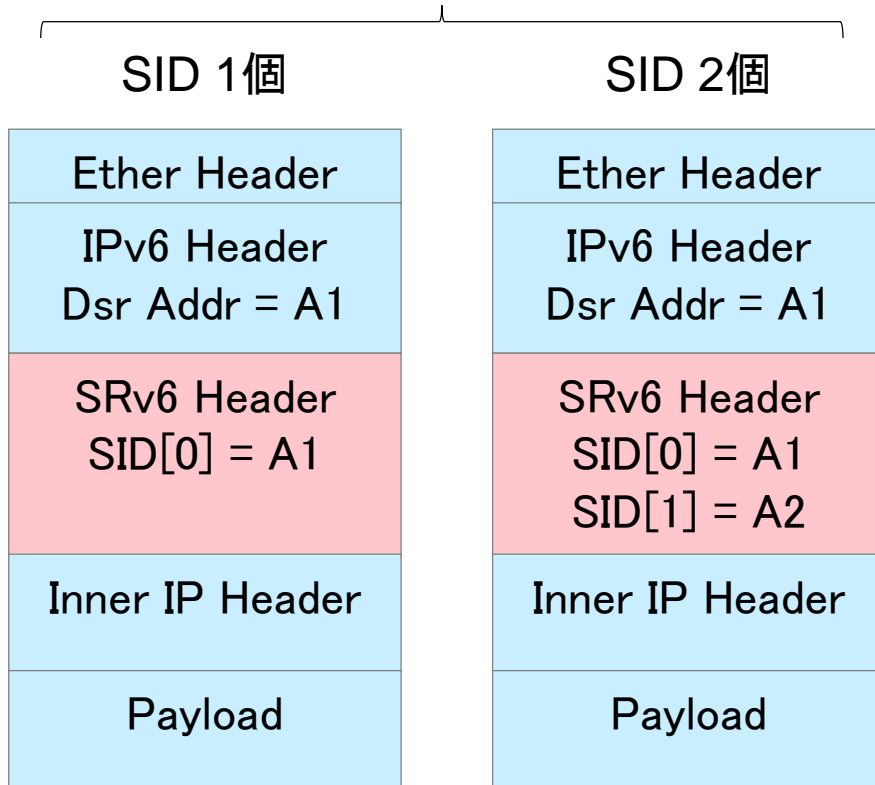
SID 1個

Ether Header

IPv6 Header
Dsr Addr = A1

SRv6 Header
SID[0] = A1

Inner IP Header

Payload

SID 2個

Ether Header

IPv6 Header
Dsr Addr = A1

SRv6 Header
SID[0] = A1
SID[1] = A2

Inner IP Header

Payload